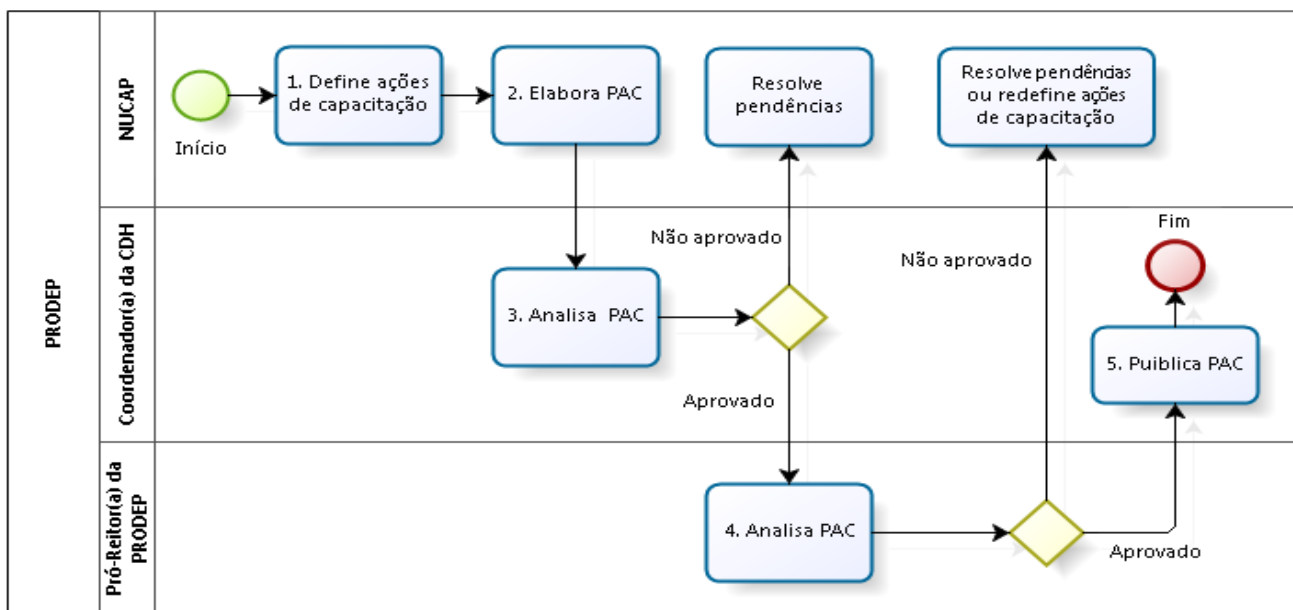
PRODEP

NUCAP

Início

1. Define ações de capacitação

2. Elabora PAC

Resolve pendências

Resolve pendências ou redefine ações de capacitação

Coordenador(a) da CDH

Não aprovado

3. Analisa PAC

Aprovado

Não aprovado

Fim

5. Puiblica PAC

Pró-Reitor(a) da PRODEP

4. Analisa PAC

Aprovado